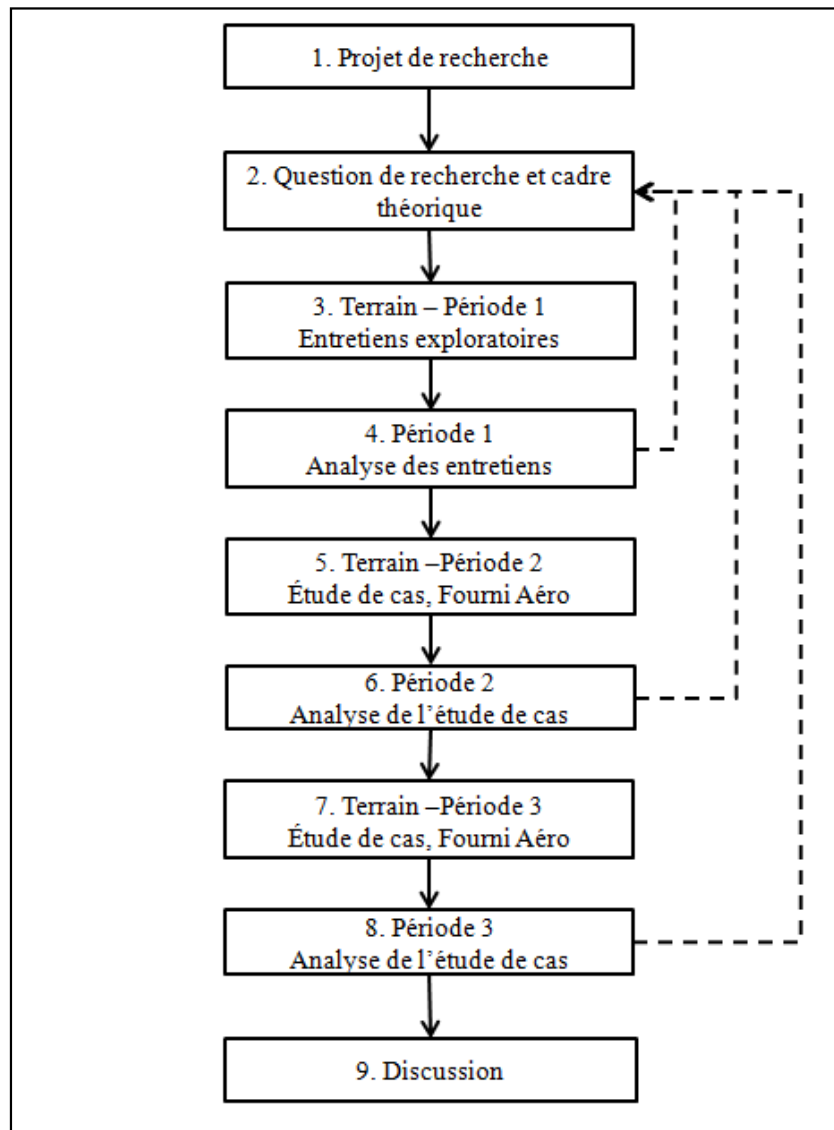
1. Projet de recherche

2. Question de recherche et cadre théorique

3. Terrain – Période 1
Entretiens exploratoires

4. Période 1
Analyse des entretiens

5. Terrain –Période 2
Étude de cas, Fourni Aéro

6. Période 2
Analyse de l'étude de cas

7. Terrain –Période 3
Étude de cas, Fourni Aéro

8. Période 3
Analyse de l'étude de cas

9. Discussion